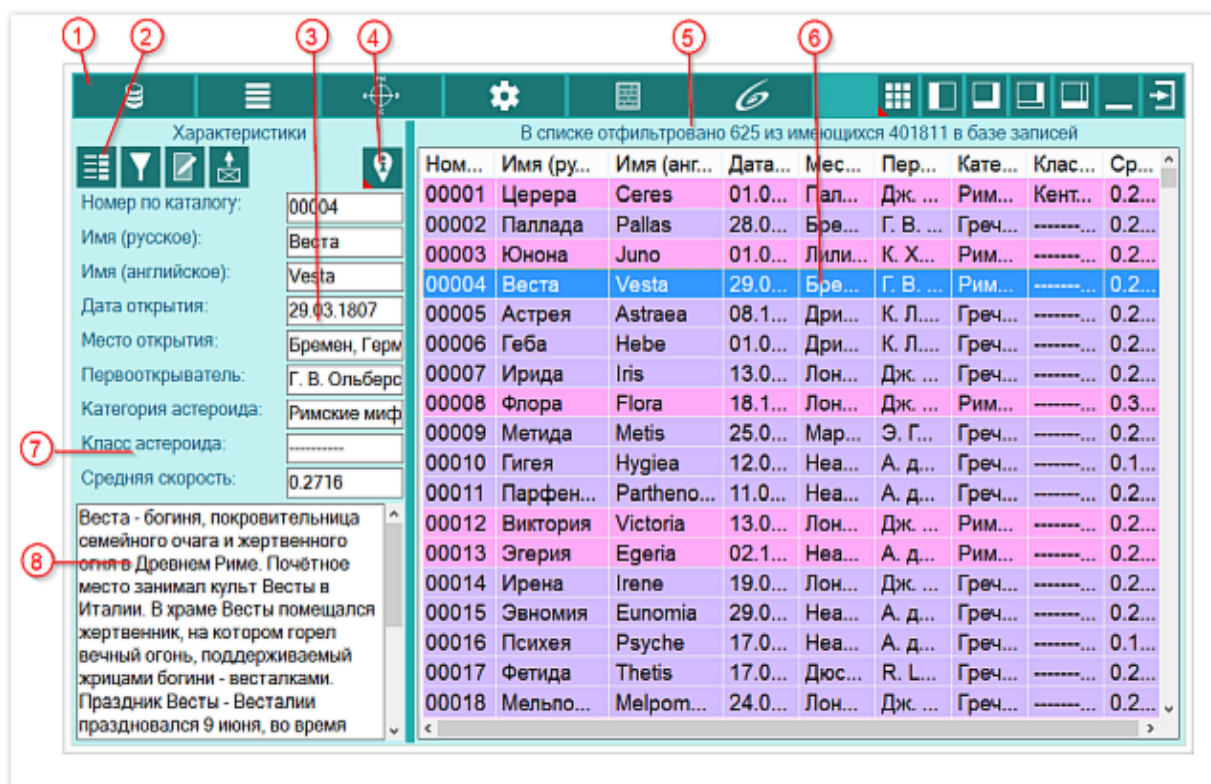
1 2 3 4 5 6

Характеристики

Номер по каталогу: 00004
Имя (русское): Веста
Имя (английское): Vesta
Дата открытия: 29.03.1807
Место открытия: Бремен, Герм
Первооткрыватель: Г. В. Ольберс
Категория астероида: Римские миф
Класс астероида: ----------
Средняя скорость: 0.2716

7
8

Веста - богиня, покровительница семейного очага и жертвенного огня в Древнем Риме. Почётное место занимал культ Весты в Италии. В храме Весты помещался жертвенник, на котором горел вечный огонь, поддерживаемый жрицами богини - весталками. Праздник Весты - Весталии праздновался 9 июня, во время

В списке отфильтровано 625 из имеющихся 401811 в базе записей

| Ном... | Имя (ру... | Имя (анг... | Дата... | Мес... | Пер... | Кате... | Клас... | Ср... |
|---|---|---|---|---|---|---|---|---|
| 00001 | Церера | Ceres | 01.0... | Пал... | Дж. ... | Рим... | Кент... | 0.2... |
| 00002 | Паллада | Pallas | 28.0... | Бре... | Г. В. ... | Греч... | -------... | 0.2... |
| 00003 | Юнона | Juno | 01.0... | Лили... | К. Х... | Рим... | -------... | 0.2... |
| 00004 | Веста | Vesta | 29.0... | Бре... | Г. В. ... | Рим... | -------... | 0.2... |
| 00005 | Астрея | Astraea | 08.1... | Дри... | К. Л... | Греч... | -------... | 0.2... |
| 00006 | Геба | Hebe | 01.0... | Дри... | К. Л... | Греч... | -------... | 0.2... |
| 00007 | Ирида | Iris | 13.0... | Лон... | Дж. ... | Греч... | -------... | 0.2... |
| 00008 | Флора | Flora | 18.1... | Лон... | Дж. ... | Рим... | -------... | 0.3... |
| 00009 | Метида | Metis | 25.0... | Мар... | Э. Г... | Греч... | -------... | 0.2... |
| 00010 | Гигея | Hygiea | 12.0... | Неа... | А. д... | Греч... | -------... | 0.1... |
| 00011 | Парфен... | Partheno... | 11.0... | Неа... | А. д... | Греч... | -------... | 0.2... |
| 00012 | Виктория | Victoria | 13.0... | Лон... | Дж. ... | Рим... | -------... | 0.2... |
| 00013 | Эгерия | Egeria | 02.1... | Неа... | А. д... | Рим... | -------... | 0.2... |
| 00014 | Ирена | Irene | 19.0... | Лон... | Дж. ... | Греч... | -------... | 0.2... |
| 00015 | Эвномия | Eunomia | 29.0... | Неа... | А. д... | Греч... | -------... | 0.2... |
| 00016 | Психея | Psyche | 17.0... | Неа... | А. д... | Греч... | -------... | 0.1... |
| 00017 | Фетида | Thetis | 17.0... | Дюс... | R. L... | Греч... | -------... | 0.2... |
| 00018 | Мельпо... | Melpom... | 24.0... | Лон... | Дж. ... | Греч... | -------... | 0.2... |